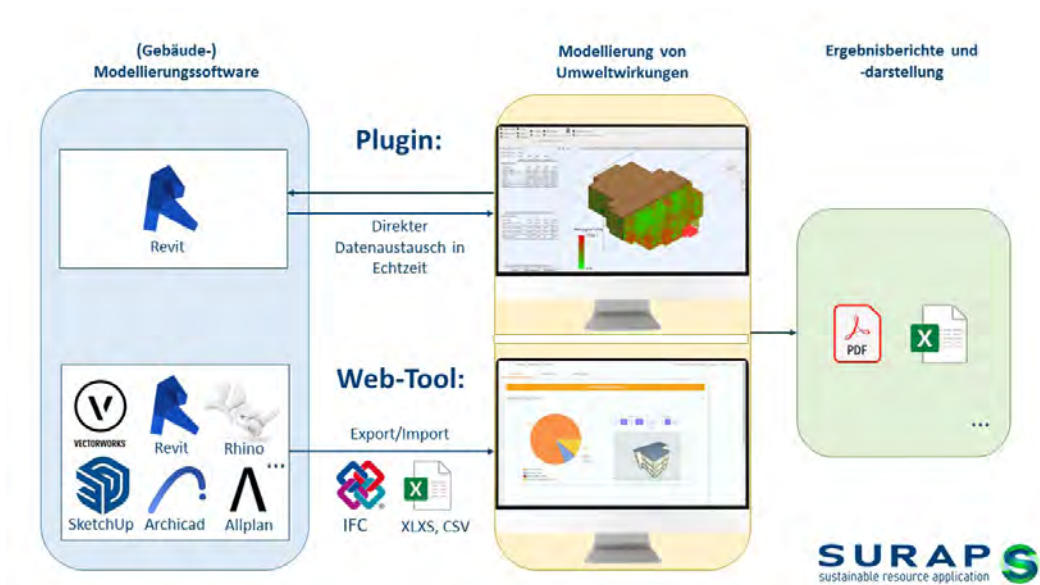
(Gebäude-) Modellierungssoftware

Modellierung von Umweltwirkungen

Ergebnisberichte und -darstellung

Plugin:

Revit

Direkter Datenaustausch in Echtzeit

Web-Tool:

VECTORWORKS

Revit

Rhino

...

SketchUp

Archicad

Allplan

Export/Import

IFC

XLXS, CSV

PDF

X

...

SURAPS
sustainable resource application